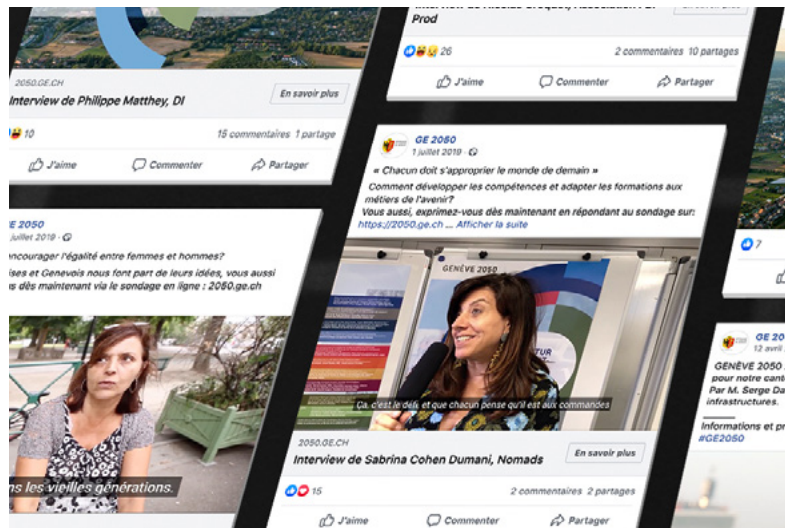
2050.GE.CH
Interview de Philippe Matthey, DI
En savoir plus
10
15 commentaires 1 partage
J'aime
Commenter
Partager

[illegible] Prod
26
2 commentaires 10 partages
J'aime
Commenter
Partager

GE 2050
1 juillet 2019 ·
« Chacun doit s'approprier le monde de demain »
Comment développer les compétences et adapter les formations aux métiers de l'avenir?
Vous aussi, exprimez-vous dès maintenant en répondant au sondage sur: https://2050.ge.ch ... Afficher la suite
GENÈVE 2050
Ça, c'est le défi, et que chacun pense qu'il est aux commandes
2050.GE.CH
Interview de Sabrina Cohen Dumani, Nomads
En savoir plus
15
2 commentaires 2 partages
J'aime
Commenter
Partager

E 2050
juillet 2019 ·
ncourager l'égalité entre femmes et hommes?
ises et Genevois nous font part de leurs idées, vous aussi
s dès maintenant via le sondage en ligne : 2050.ge.ch
ns les vieilles générations.

7

GE 20
12 avril
GENÈVE 2050
pour notre cant
Par M. Serge Da
infrastructures.
Informations et pr
#GE2050